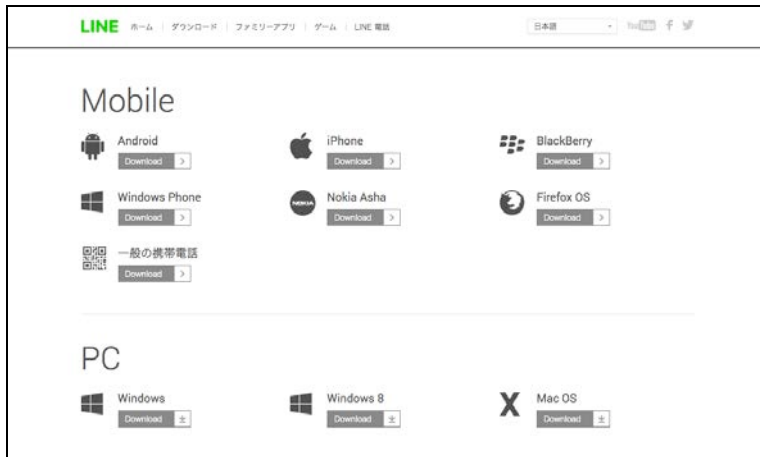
LINE ホーム | ダウンロード | ファミリーアプリ | ゲーム | LINE 電話

日本語

YouTube f

Mobile

Android
Download >

iPhone
Download >

BlackBerry
Download >

Windows Phone
Download >

NOKIA
Nokia Asha
Download >

Firefox OS
Download >

一般の携帯電話
Download >

PC

Windows
Download ±

Windows 8
Download ±

Mac OS
Download ±